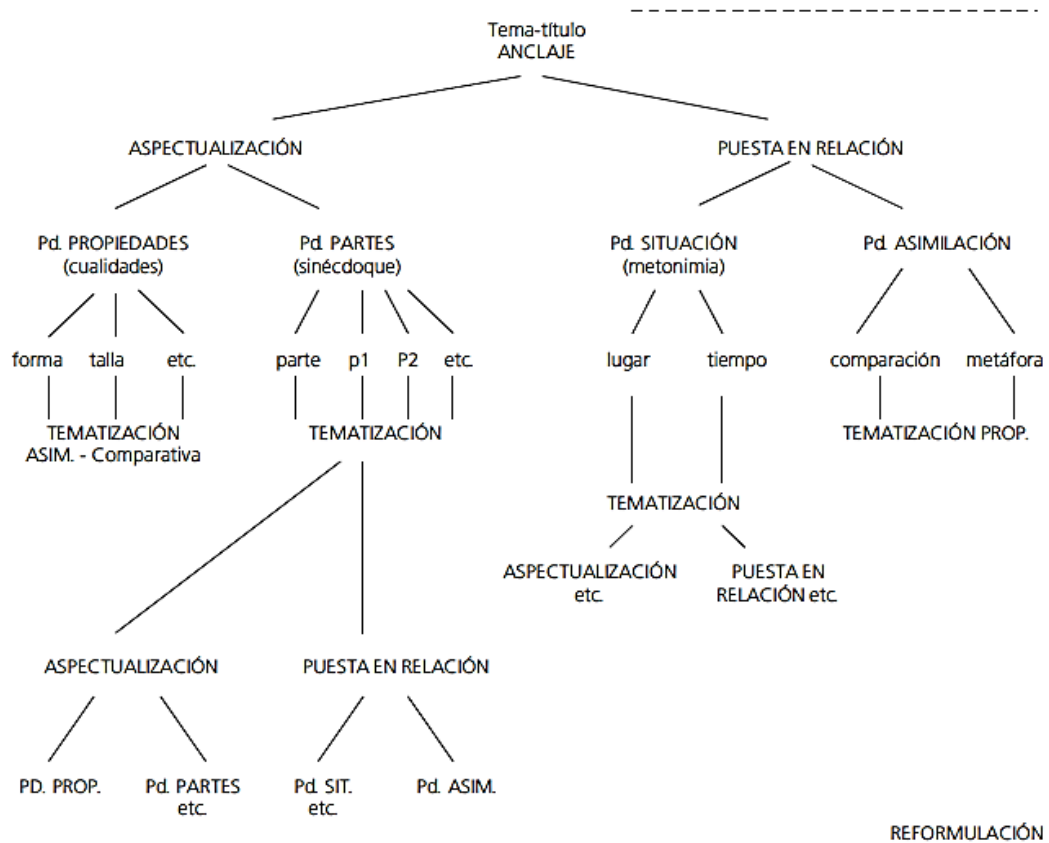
Tema-título
ANCLAJE

ASPECTUALIZACIÓN

PUESTA EN RELACIÓN

Pd. PROPIEDADES (cualidades)

Pd. PARTES (sinécdoque)

Pd. SITUACIÓN (metonimia)

Pd. ASIMILACIÓN

forma talla etc.

parte p1 P2 etc.

lugar tiempo

comparación metáfora

TEMATIZACIÓN ASIM. - Comparativa

TEMATIZACIÓN

TEMATIZACIÓN PROP.

TEMATIZACIÓN

ASPECTUALIZACIÓN etc.

PUESTA EN RELACIÓN etc.

ASPECTUALIZACIÓN

PUESTA EN RELACIÓN

PD. PROP.

Pd. PARTES etc.

Pd. SIT. etc.

Pd. ASIM.

REFORMULACIÓN